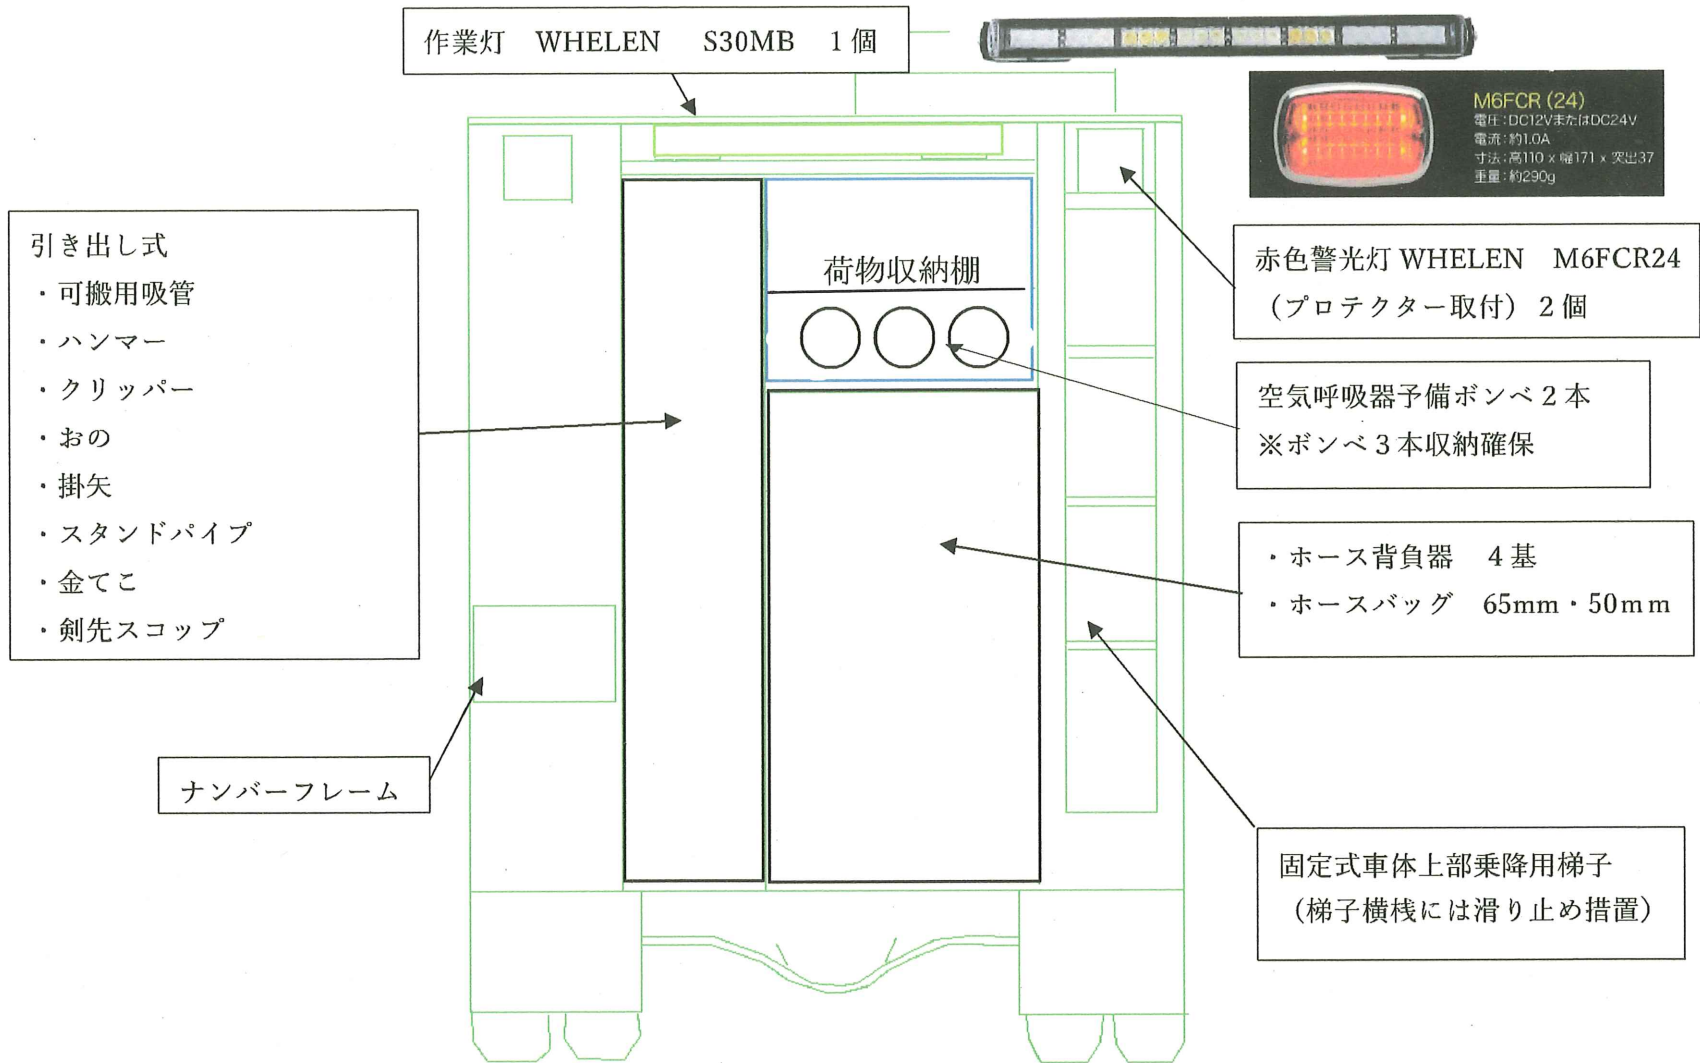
作業灯　WHELEN　S30MB　1個

M6FCR (24)
電圧：DC12VまたはDC24V
電流：約1.0A
寸法：高110 x 幅171 x 突出37
重量：約290g

引き出し式
・可搬用吸管
・ハンマー
・クリッパー
・おの
・掛矢
・スタンドパイプ
・金てこ
・剣先スコップ

荷物収納棚

赤色警光灯 WHELEN　M6FCR24
（プロテクター取付）２個

空気呼吸器予備ボンベ２本
※ボンベ３本収納確保

・ホース背負器　４基
・ホースバッグ　65mm・50mm

ナンバーフレーム

固定式車体上部乗降用梯子
（梯子横桟には滑り止め措置）